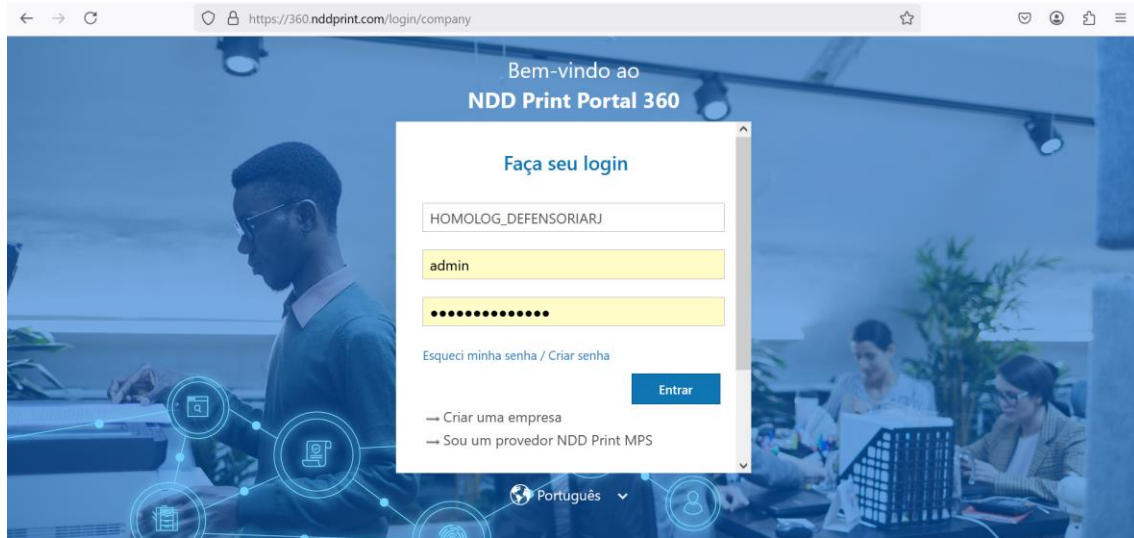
https://360.nddprint.com/login/company

Bem-vindo ao
NDD Print Portal 360

Faça seu login

HOMOLOG_DEFENSORIARJ

admin

••••••••••••••

Esqueci minha senha / Criar senha

Entrar

→ Criar uma empresa
→ Sou um provedor NDD Print MPS

Português